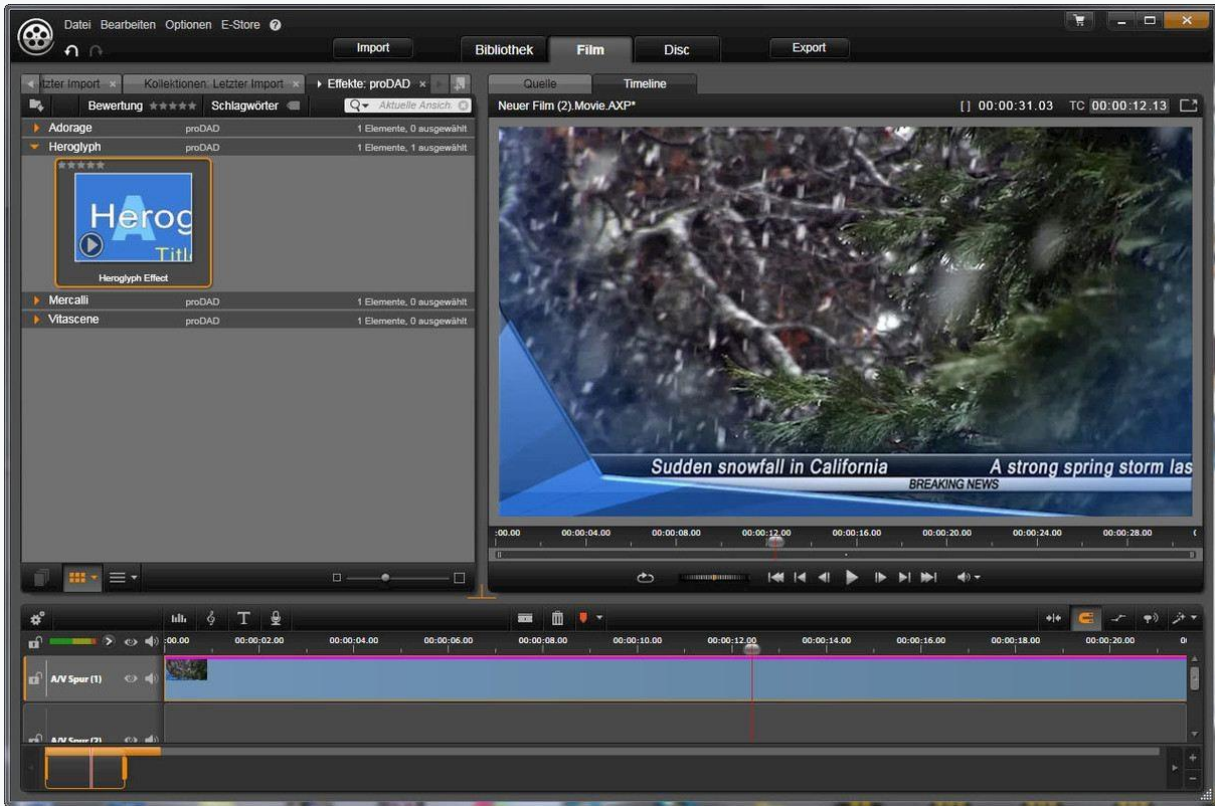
Datei Bearbeiten Optionen E-Store

Import Bibliothek Film Disc Export

tzter Import × Kollektionen: Letzter Import × Effekte: proDAD ×

Bewertung ★★★★★ Schlagwörter Aktuelle Ansich

Adorage proDAD 1 Elemente, 0 ausgewählt
Heroglyph proDAD 1 Elemente, 1 ausgewählt

Herog Titl

Heroglyph Effect

Mercalli proDAD 1 Elemente, 0 ausgewählt
Vitascene proDAD 1 Elemente, 0 ausgewählt

Quelle Timeline

Neuer Film (2).Movie.AXP*

[] 00:00:31.03 TC 00:00:12.13

Sudden snowfall in California A strong spring storm las
BREAKING NEWS

:00.00 00:00:04.00 00:00:08.00 00:00:12.00 00:00:16.00 00:00:20.00 00:00:24.00 00:00:28.00

T

:00.00 00:00:02.00 00:00:04.00 00:00:06.00 00:00:08.00 00:00:10.00 00:00:12.00 00:00:14.00 00:00:16.00 00:00:18.00 00:00:20.00

A/V Spur (1)

A/V Spur (2)